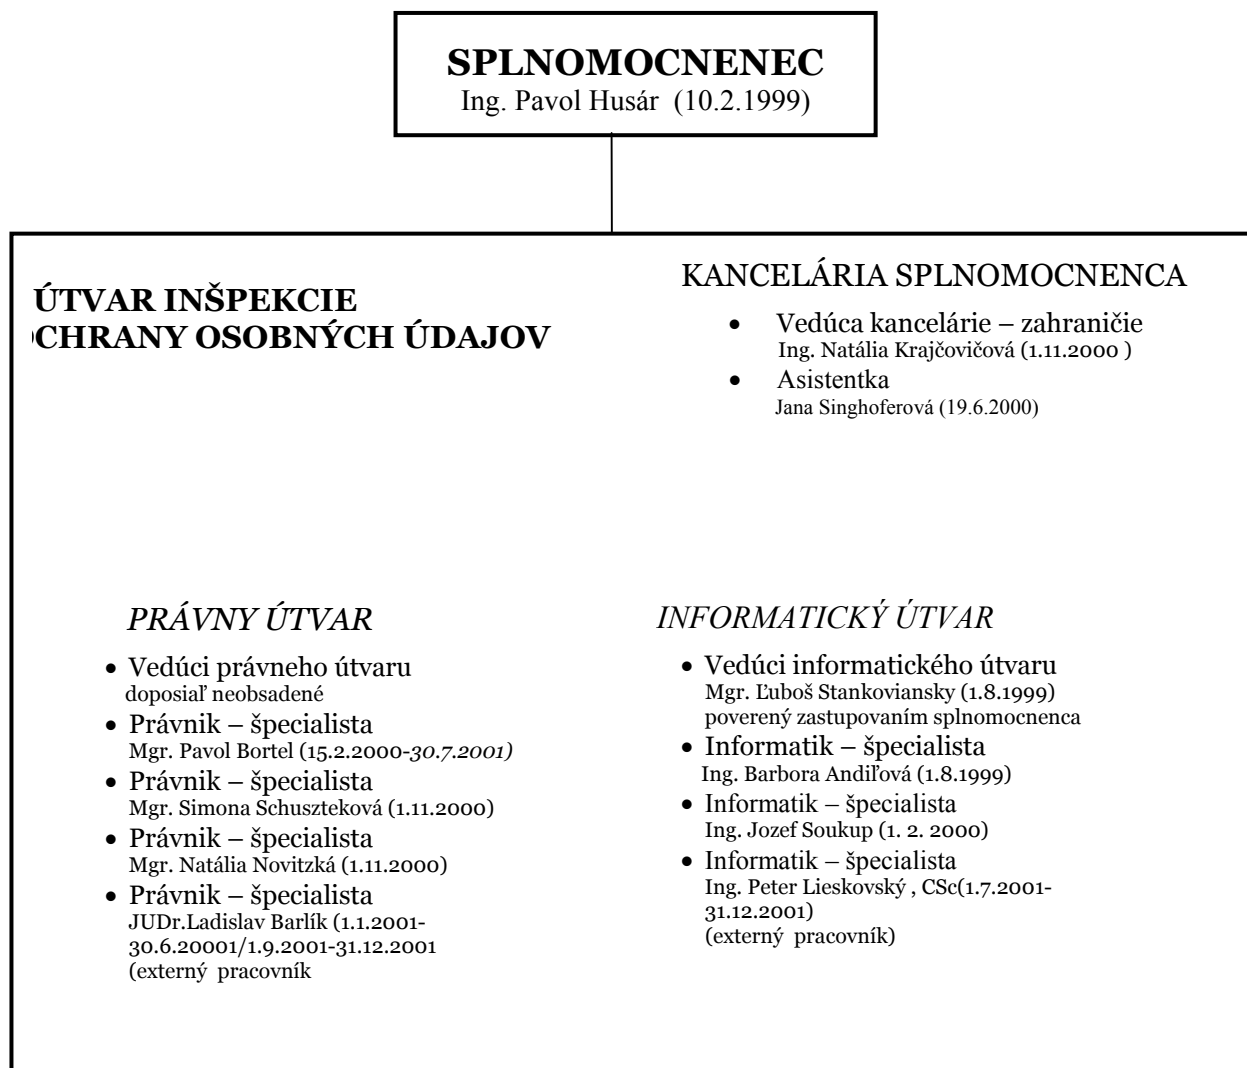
SPLNOMOCNENEC
Ing. Pavol Husár (10.2.1999)

ÚTVAR INŠPEKCIE
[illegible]CHRANY OSOBNÝCH ÚDAJOV

KANCELÁRIA SPLNOMOCNENCA

- Vedúca kancelárie – zahraničie
Ing. Natália Krajčovičová (1.11.2000 )
- Asistentka
Jana Singhoferová (19.6.2000)

PRÁVNY ÚTVAR

- Vedúci právneho útvaru
doposiaľ neobsadené
- Právnik – špecialista
Mgr. Pavol Bortel (15.2.2000-30.7.2001)
- Právnik – špecialista
Mgr. Simona Schuszteková (1.11.2000)
- Právnik – špecialista
Mgr. Natália Novitzká (1.11.2000)
- Právnik – špecialista
JUDr.Ladislav Barlík (1.1.2001-30.6.20001/1.9.2001-31.12.2001
(externý pracovník

INFORMATICKÝ ÚTVAR

- Vedúci informatického útvaru
Mgr. Ľuboš Stankoviansky (1.8.1999)
poverený zastupovaním splnomocnenca
- Informatik – špecialista
Ing. Barbora Andiľová (1.8.1999)
- Informatik – špecialista
Ing. Jozef Soukup (1. 2. 2000)
- Informatik – špecialista
Ing. Peter Lieskovský , CSc(1.7.2001-31.12.2001)
(externý pracovník)